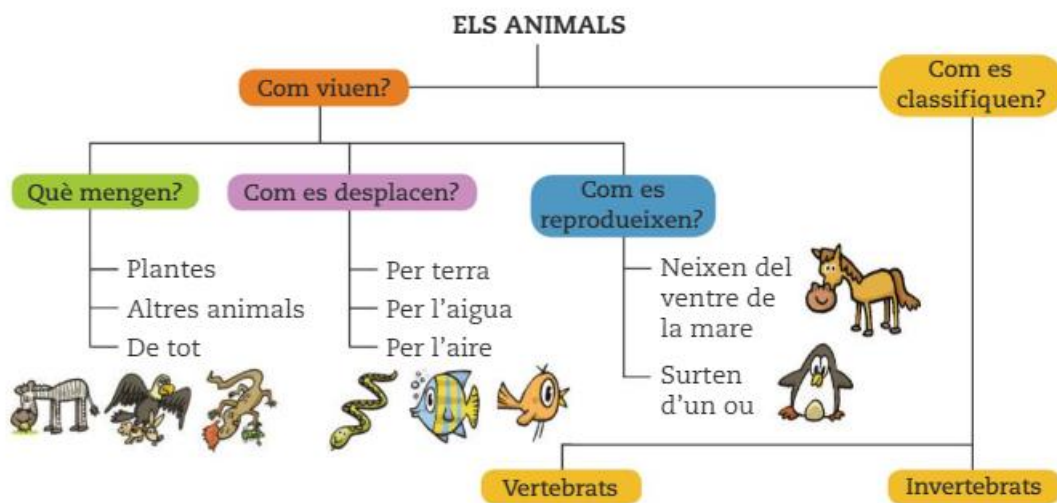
ELS ANIMALS

Com viuen?

Com es classifiquen?

Què mengen?

Plantes
Altres animals
De tot

Com es desplacen?

Per terra
Per l'aigua
Per l'aire

Com es reprodueixen?

Neixen del ventre de la mare
Surten d'un ou

Vertebrats

Invertebrats